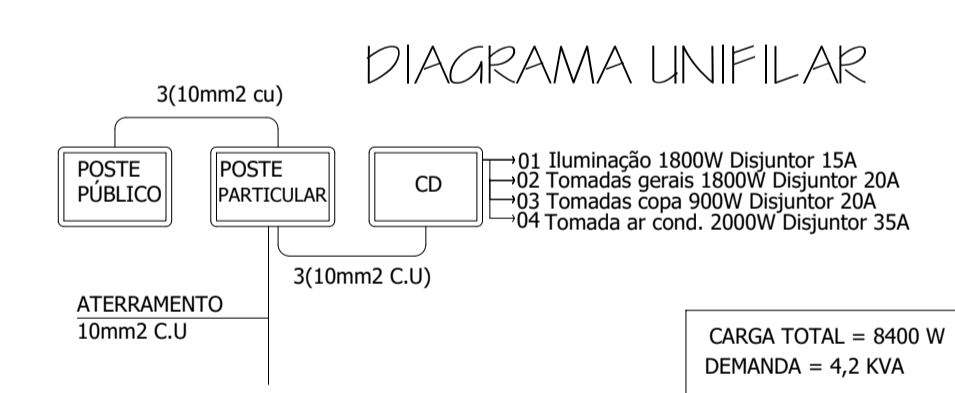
DIAGRAMA UNIFILAR

3(10mm2 cu)

POSTE PÚBLICO

POSTE PARTICULAR

CD

01 Iluminação 1800W Disjuntor 15A
02 Tomadas gerais 1800W Disjuntor 20A
03 Tomadas copa 900W Disjuntor 20A
04 Tomada ar cond. 2000W Disjuntor 35A

3(10mm2 C.U)

ATERRAMENTO
10mm2 C.U

CARGA TOTAL = 8400 W
DEMANDA = 4,2 KVA